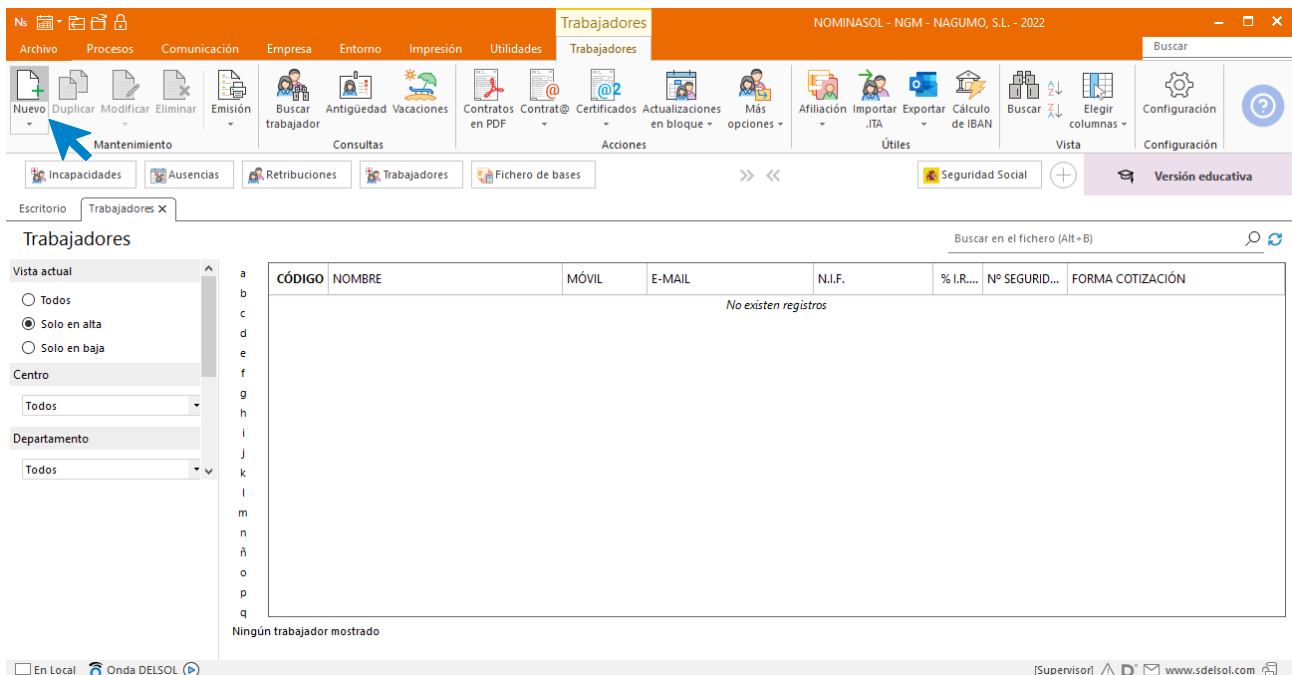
Nº

Trabajadores

NOMINASOL - NGM - NAGUMO, S.L. - 2022

Archivo Procesos Comunicación Empresa Entorno Impresión Utilidades Trabajadores

Buscar

Nuevo Duplicar Modificar Eliminar Emisión Buscar trabajador Antigüedad Vacaciones Contratos en PDF Contrat@ Certificados Actualizaciones en bloque Más opciones Afiliación Importar .ITA Exportar Cálculo de IBAN Buscar Elegir columnas Configuración

Mantenimiento Consultas Acciones Útiles Vista Configuración

Incapacidades Ausencias Retribuciones Trabajadores Fichero de bases Seguridad Social Versión educativa

Escritorio Trabajadores ✕

Trabajadores

Buscar en el fichero (Alt+B)

Vista actual

Todos
Solo en alta
Solo en baja

Centro

Todos

Departamento

Todos

a b c d e f g h i j k l m n ñ o p q

| CÓDIGO | NOMBRE | MÓVIL | E-MAIL | N.I.F. | % I.R.... | Nº SEGURID... | FORMA COTIZACIÓN |
|---|---|---|---|---|---|---|---|
| | | | No existen registros | | | | |

Ningún trabajador mostrado

En Local Onda DELSOL

[Supervisor] www.sdelsol.com